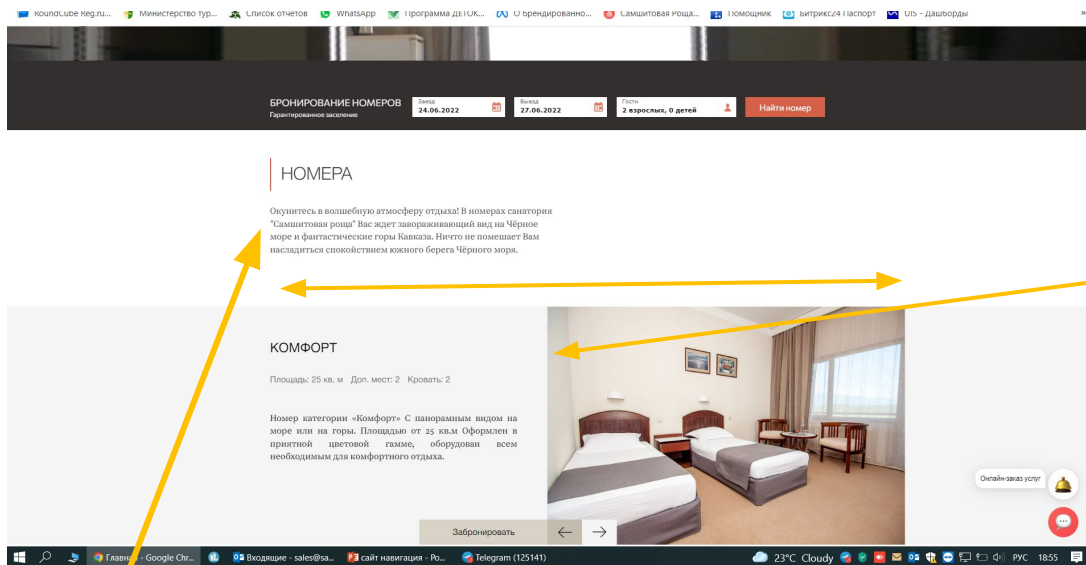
RoundCube Reg.ru... Министерство тур... Список отчетов WhatsApp Программа ДЕТОК... О брендированно... Самшитовая Роща... Помощник Битрикс24 Паспорт UIS - Дашборды

БРОНИРОВАНИЕ НОМЕРОВ
Гарантированное заселение

Заезд
24.06.2022

Выезд
27.06.2022

Гости
2 взрослых, 0 детей

Найти номер

НОМЕРА

Окунитесь в волшебную атмосферу отдыха! В номерах санатория "Самшитовая роща" Вас ждет завораживающий вид на Чёрное море и фантастические горы Кавказа. Ничто не помешает Вам насладиться спокойствием южного берега Чёрного моря.

КОМФОРТ

Площадь: 25 кв. м Доп. мест: 2 Кровать: 2

Номер категории «Комфорт» С панорамным видом на море или на горы. Площадью от 25 кв.м Оформлен в приятной цветовой гамме, оборудован всем необходимым для комфортного отдыха.

Забронировать

Онлайн-заказ услуг

Главная - Google Chr... Входящие - sales@sa... сайт навигация - Po... Telegram (125141) 23°C Cloudy РУС 18:55